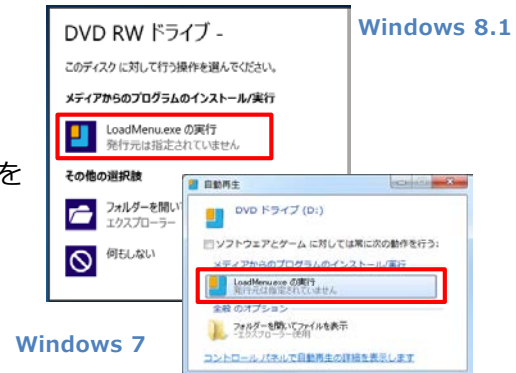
DVD RW ドライブ -

このディスクに対して行う操作を選んでください。

メディアからのプログラムのインストール/実行

LoadMenu.exe の実行
発行元は指定されていません

その他の選択肢

フォルダーを開い
エクスプローラー

何もしない

Windows 8.1

を

自動再生

DVD ドライブ (D:)

ソフトウェアとゲーム に対しては常に次の動作を行う:

メディアからのプログラムのインストール/実行

LoadMenu.exe の実行
発行元は指定されていません

全般 のオプション

フォルダーを開いてファイルを表示
- エクスプローラー使用

コントロール パネルで自動再生の詳細を表示します

Windows 7